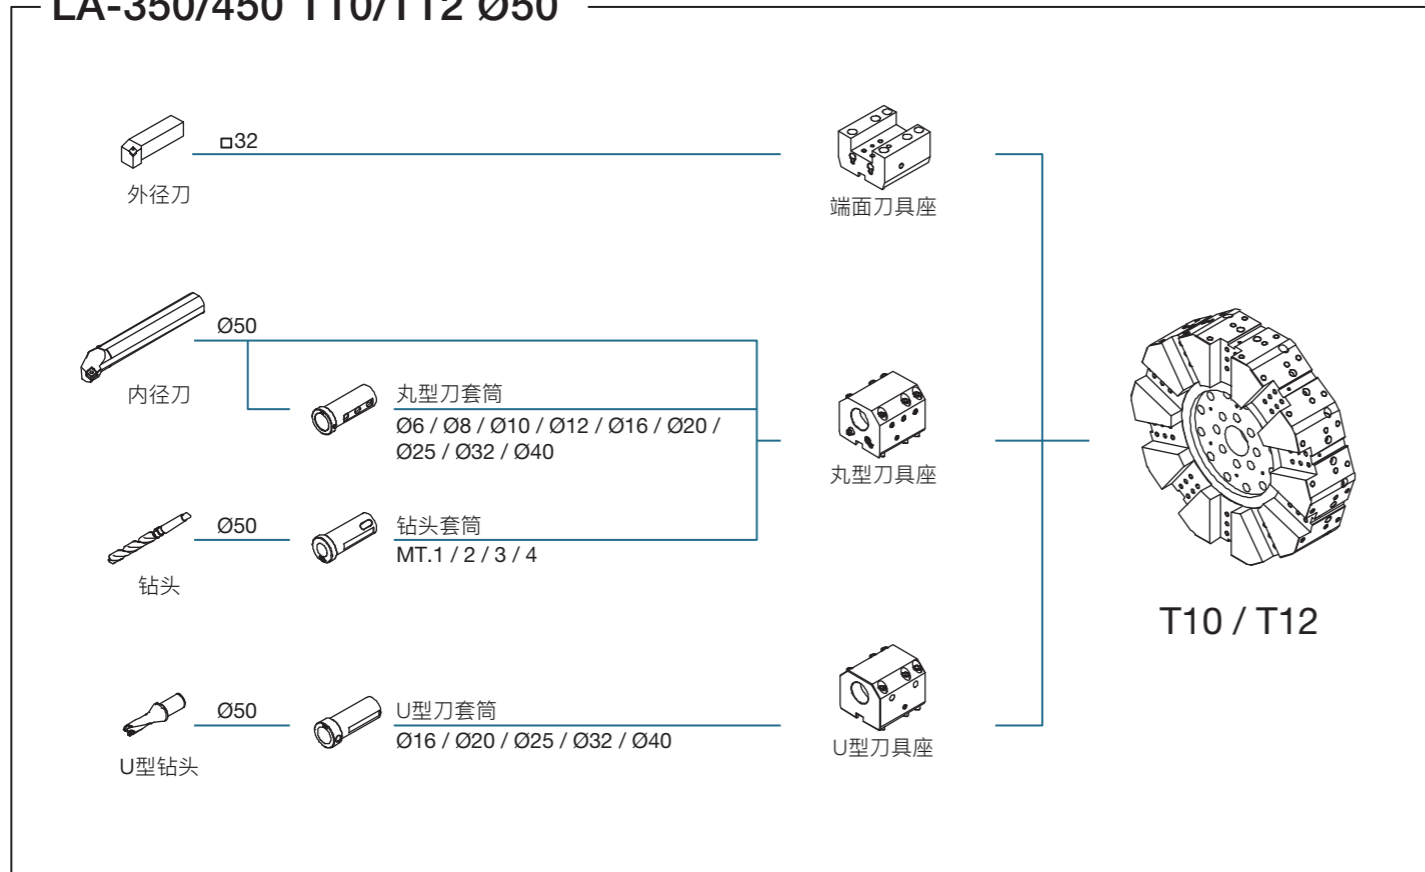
LA-350/450 T10/T12 Ø50

□32

外径刀

端面刀具座

Ø50

内径刀

丸型刀套筒

Ø6 / Ø8 / Ø10 / Ø12 / Ø16 / Ø20 / Ø25 / Ø32 / Ø40

丸型刀具座

Ø50

钻头套筒

MT.1 / 2 / 3 / 4

钻头

T10 / T12

Ø50

U型刀套筒

Ø16 / Ø20 / Ø25 / Ø32 / Ø40

U型刀具座

U型钻头